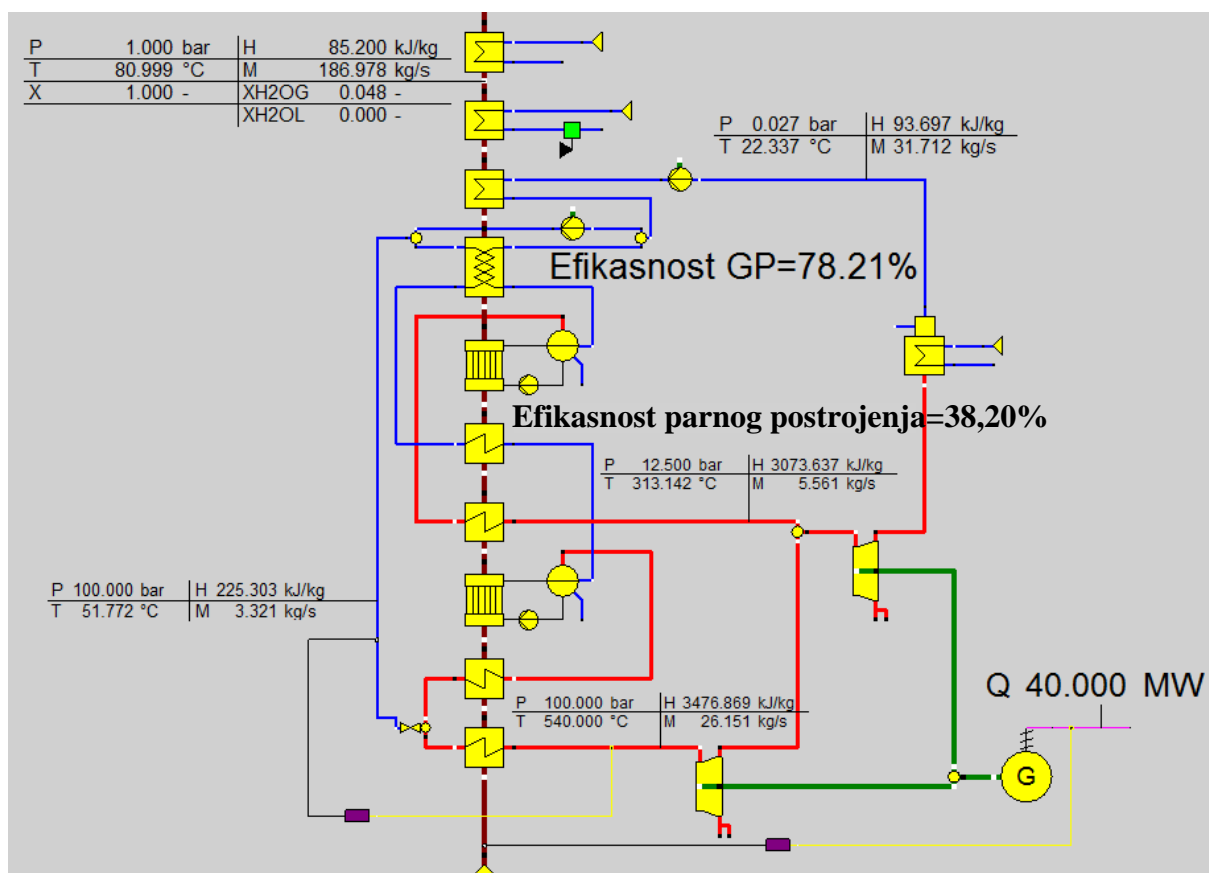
| P | 1.000 bar | H | 85.200 kJ/kg |
|---|---|---|---|
| T | 80.999 °C | M | 186.978 kg/s |
| X | 1.000 - | XH2OG | 0.048 - |
| | | XH2OL | 0.000 - |

| P 0.027 bar | H 93.697 kJ/kg |
|---|---|
| T 22.337 °C | M 31.712 kg/s |

Efikasnost GP=78.21%

Efikasnost parnog postrojenja=38,20%

| P 12.500 bar | H 3073.637 kJ/kg |
|---|---|
| T 313.142 °C | M 5.561 kg/s |

| P 100.000 bar | H 225.303 kJ/kg |
|---|---|
| T 51.772 °C | M 3.321 kg/s |

Q 40.000 MW

| P 100.000 bar | H 3476.869 kJ/kg |
|---|---|
| T 540.000 °C | M 26.151 kg/s |

G